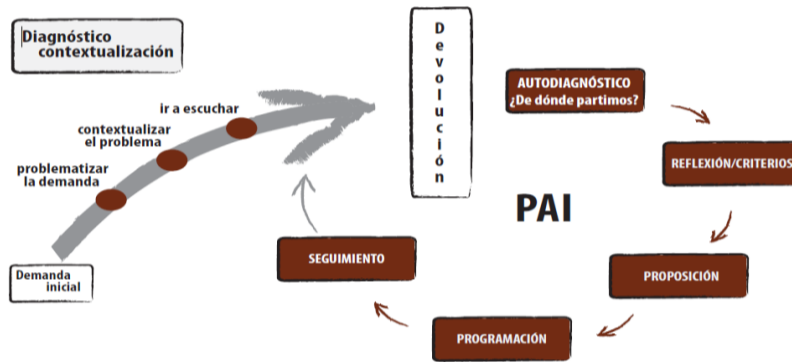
Diagnóstico contextualización

ir a escuchar

contextualizar el problema

problematizar la demanda

Demanda inicial

Devolución

AUTODIAGNÓSTICO ¿De dónde partimos?

REFLEXIÓN/CRITERIOS

PAI

PROPOSICIÓN

PROGRAMACIÓN

SEGUIMIENTO